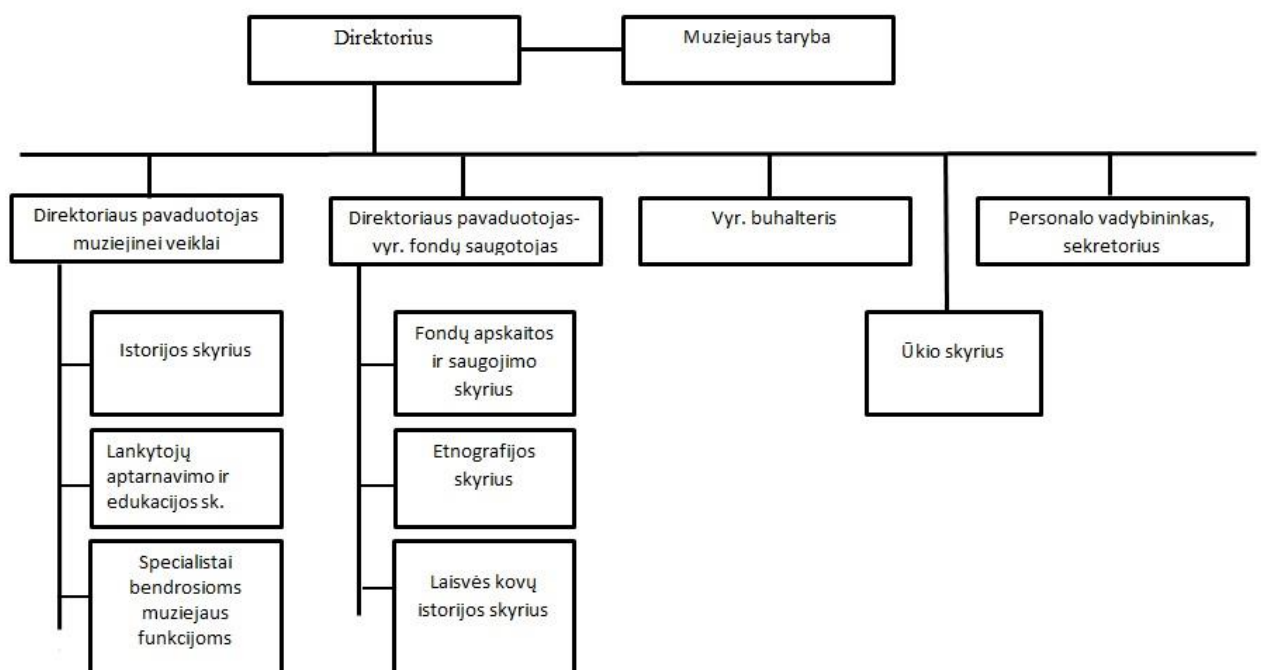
Direktorius

Muziejaus taryba

Direktoriaus pavaduotojas muziejinei veiklai

Istorijos skyrius

Lankytojų aptarnavimo ir edukacijos sk.

Specialistai bendrosioms muziejaus funkcijoms

Direktoriaus pavaduotojas-vyr. fondų saugotojas

Fondų apskaitos ir saugojimo skyrius

Etnografijos skyrius

Laisvės kovų istorijos skyrius

Vyr. buhalteris

Ūkio skyrius

Personalo vadybininkas, sekretorius